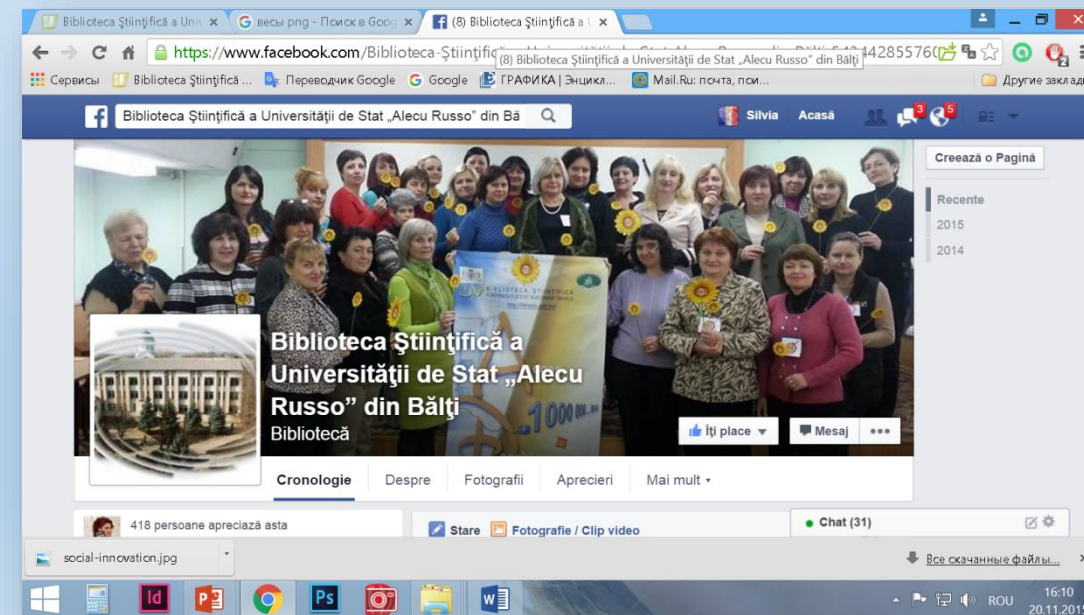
Biblioteca Ştiinţifică a Univ ×
весы png - Поиск в Goog ×
(8) Biblioteca Ştiinţifică a U ×

https://www.facebook.com/Biblioteca-Ştiinţific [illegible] 42855760
(8) Biblioteca Ştiinţifică a Universităţii de Stat „Alecu Russo" din Bălţi

Сервисы
Biblioteca Ştiinţifică ...
Переводчик Google
Google
ГРАФИКА | Энцикл...
Mail.Ru: почта, пои...
Другие заклад

Biblioteca Ştiinţifică a Universităţii de Stat „Alecu Russo" din Bă
Silvia
Acasă
3
5

Creează o Pagină
Recente
2015
2014

Biblioteca Ştiinţifică a Universităţii de Stat „Alecu Russo" din Bălţi
Bibliotecă

Îţi place
Mesaj
•••

Cronologie
Despre
Fotografii
Aprecieri
Mai mult

418 persoane apreciază asta
Stare
Fotografie / Clip video
Chat (31)

social-innovation.jpg
Все скачанные файлы...

ROU
16:10
20.11.201